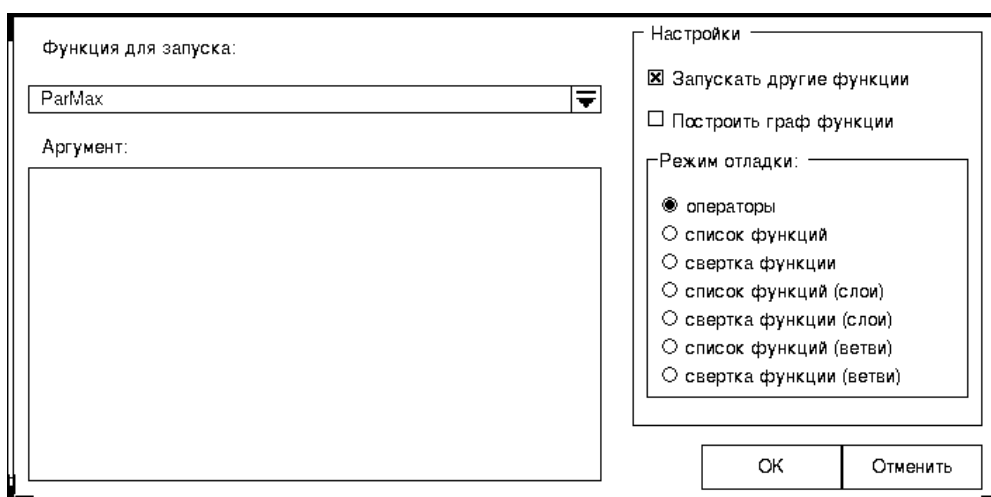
Функция для запуска:

ParMax

Аргумент:

Настройки

☒ Запускать другие функции

☐ Построить граф функции

Режим отладки:

◉ операторы
○ список функций
○ свертка функции
○ список функций (слои)
○ свертка функции (слои)
○ список функций (ветви)
○ свертка функции (ветви)

OK

Отменить